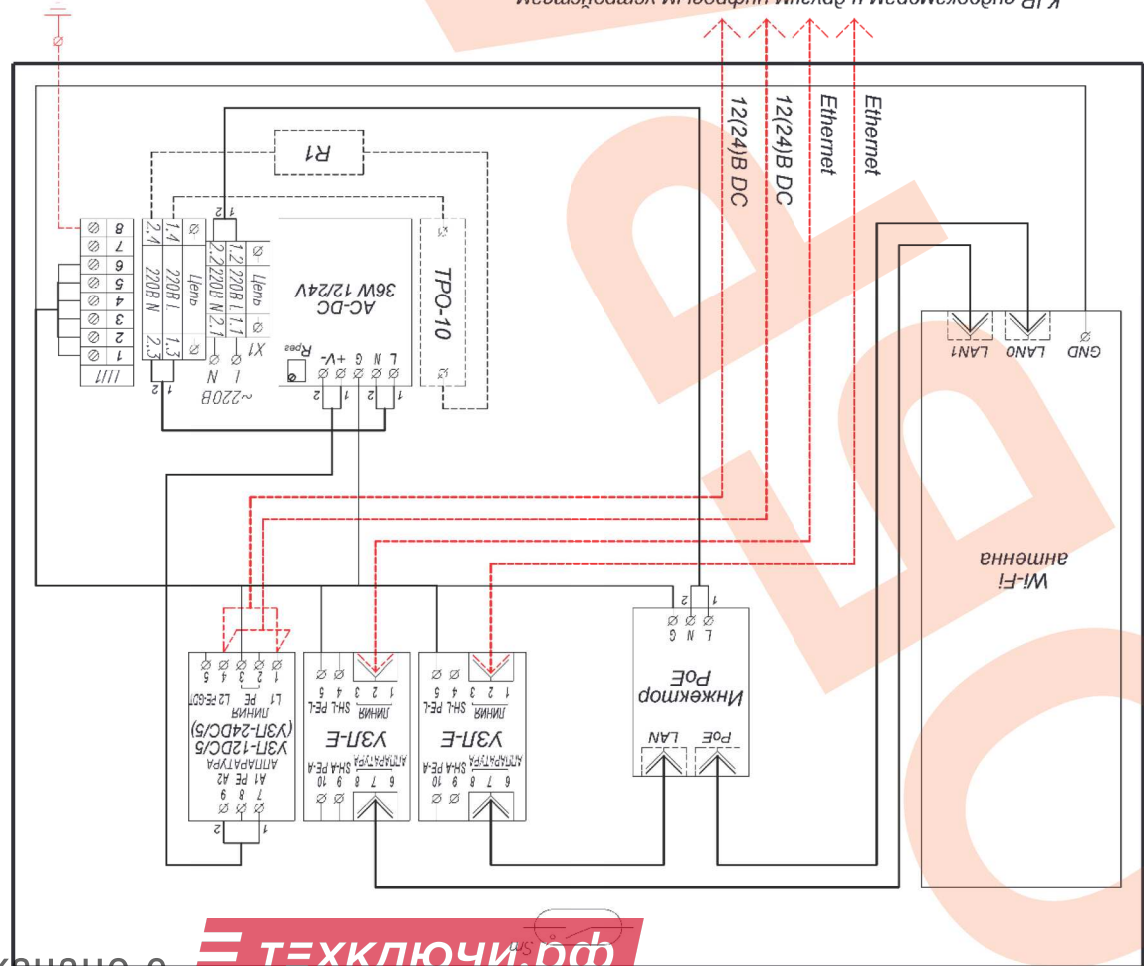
К IP видеокамерам и другим цифровым устройствам

12(24)В DC
12(24)В DC
Ethernet
Ethernet

R1

1 2 3 4 5 6 7 8
////

2.1
1.4
220В L
Цепь
1.3
220В N
2.3

1.2
220В L
1.1
Цепь
2.2
220В N
2.1
X1
L
N
~220В

AC-DC
36W 12/24V
L N G +V -V
Rрег

TPO-10

GND
LAN0
LAN1

Wi-Fi
антенна

УЗЛ-12DC/5
(УЗЛ-24DC/5)
АППАРАТУРА
A1 PE A2
7 8 9
ЛИНИЯ
L1 PE L2 PE-GDT
1 2 3 4 5

УЗЛ-Е
АППАРАТУРА
SH-A PE-A
6 7 8 9 10
ЛИНИЯ
SH-L PE-L
1 2 3 4 5

УЗЛ-Е
АППАРАТУРА
SH-A PE-A
6 7 8 9 10
ЛИНИЯ
SH-L PE-L
1 2 3 4 5

Инжектор
PoE
L N G
PoE LAN

Sm

техключи.рф